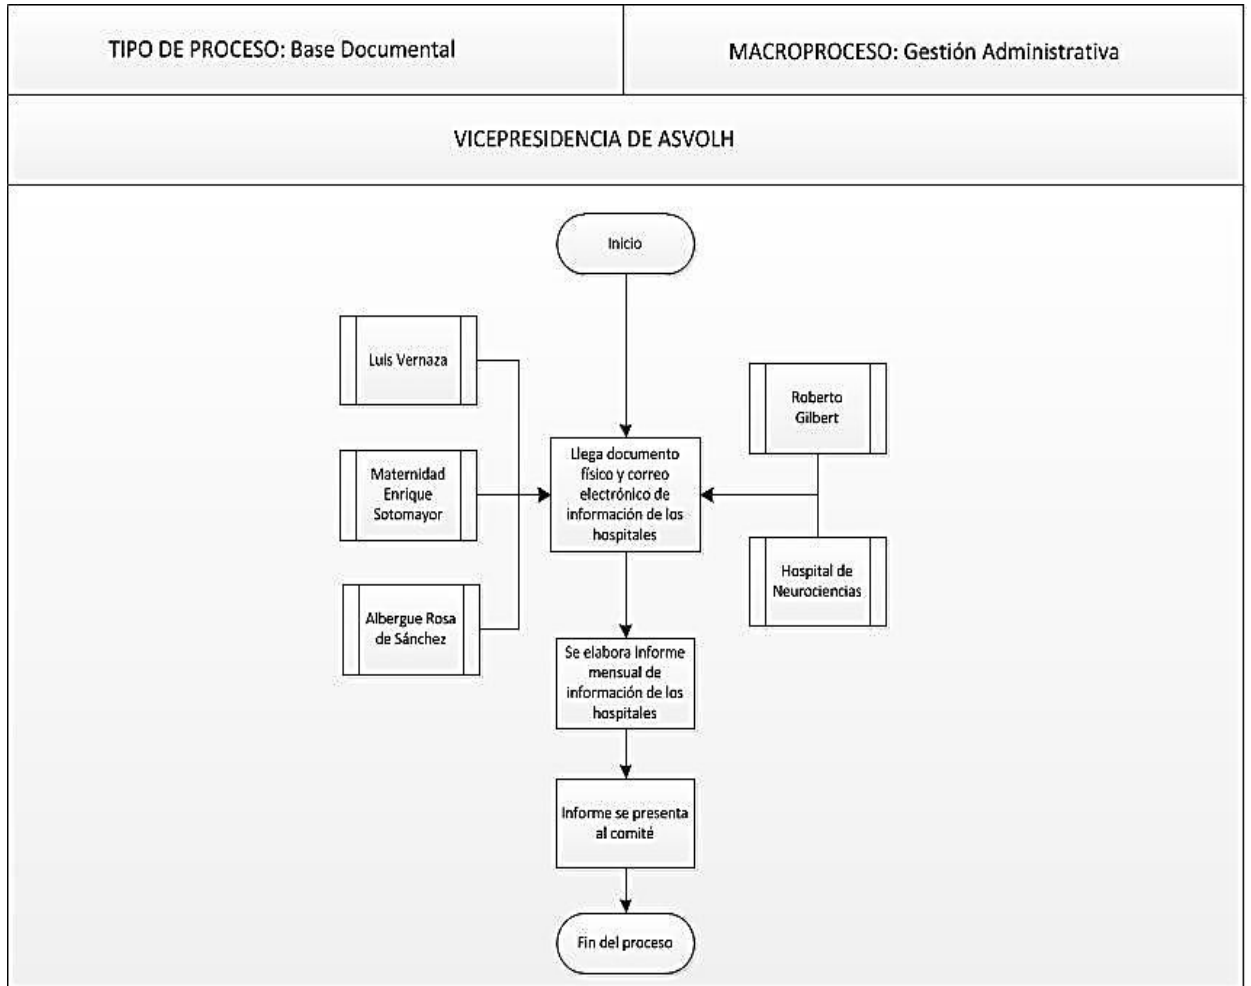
TIPO DE PROCESO: Base Documental

MACROPROCESO: Gestión Administrativa

VICEPRESIDENCIA DE ASVOLH

Inicio

Luis Vernaza

Maternidad Enrique Sotomayor

Albergue Rosa de Sánchez

Llega documento físico y correo electrónico de información de los hospitales

Roberto Gilbert

Hospital de Neurociencias

Se elabora Informe mensual de información de los hospitales

Informe se presenta al comité

Fin del proceso